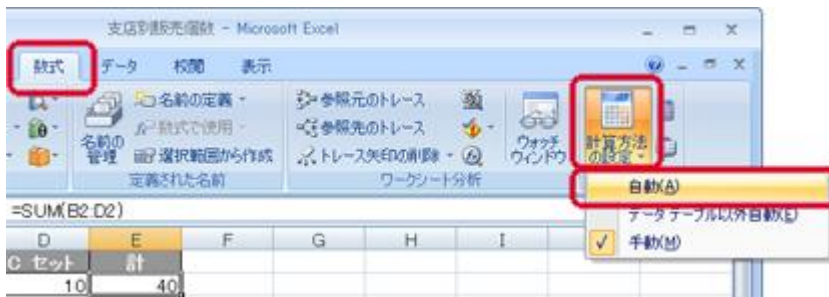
支店別販売個数 - Microsoft Excel

数式　データ　校閲　表示

名前の管理　名前の定義 ▾　数式で使用 ▾　選択範囲から作成
定義された名前

参照元のトレース　参照先のトレース　トレース矢印の削除 ▾
ワークシート分析

ウォッチ ウィンドウ

計算方法の設定 ▾

自動(A)
データ テーブル以外自動(E)
✓ 手動(M)

=SUM(B2:D2)

| D | E | F | G | H | I |
|---|---|---|---|---|---|
| C セット | 計 | | | | |
| 10 | 40 | | | | |